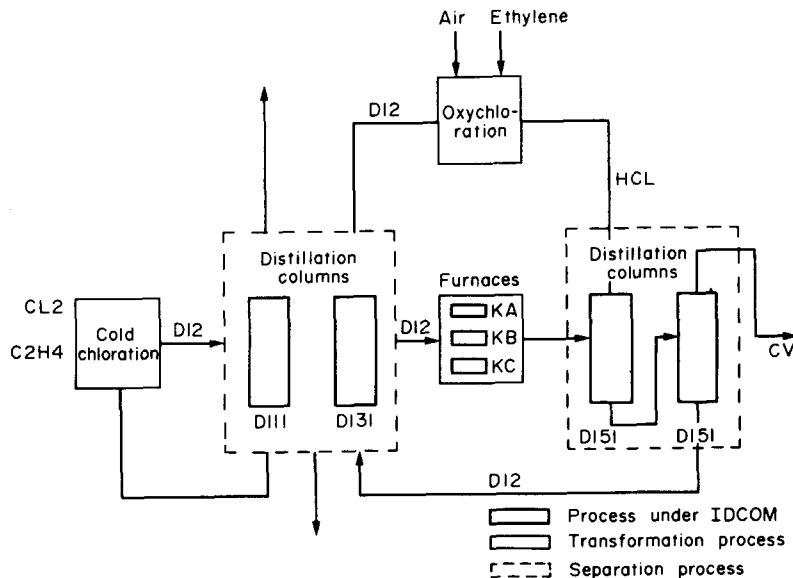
Air
Ethylene
Oxychlo-ration
DI2
HCL
Distillation columns
Distillation columns
Furnaces
KA
KB
KC
CL2
C2H4
Cold chloration
DI2
DI2
CV
DI11
DI31
DI51
DI51
DI2
Process under IDCOM
Transformation process
Separation process